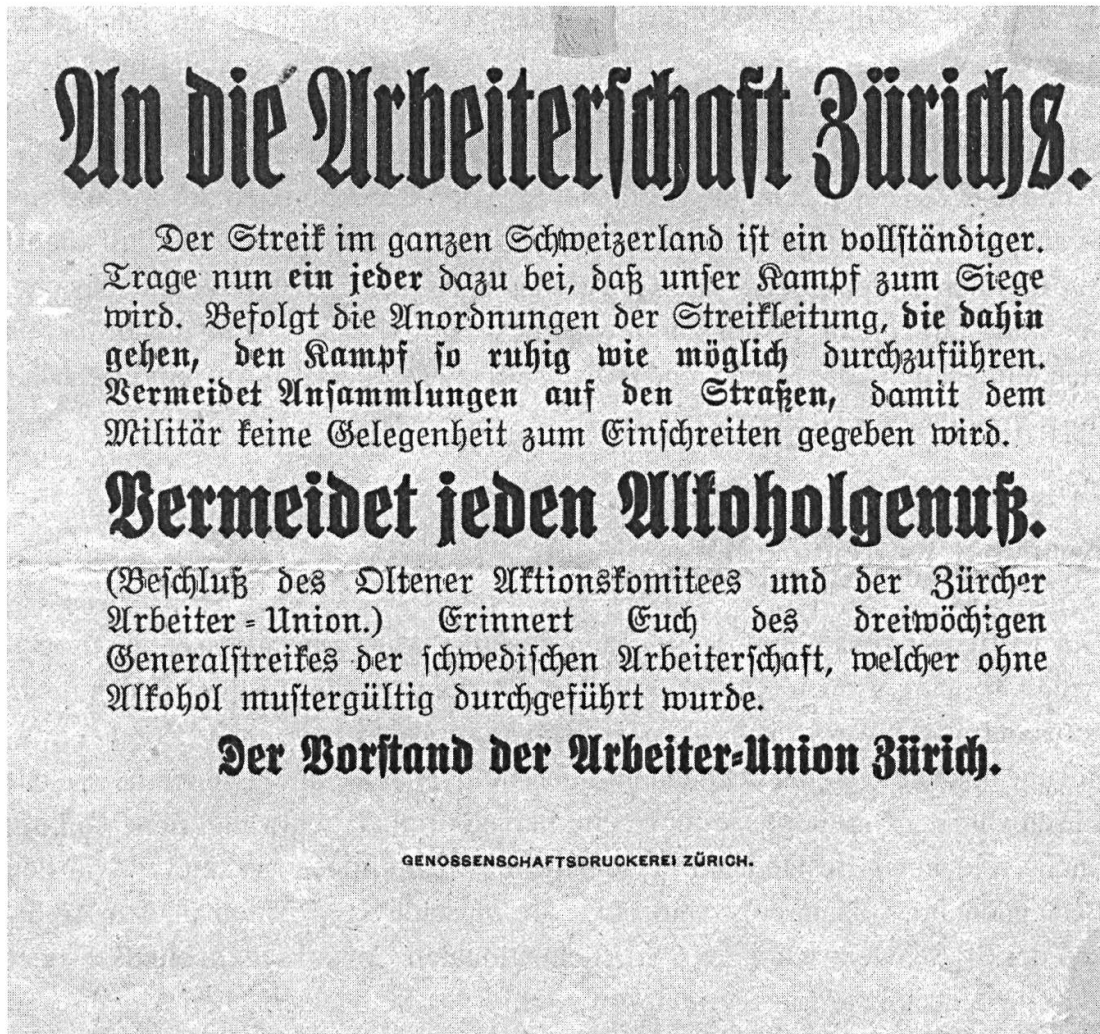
An die Arbeiterschaft Zürichs.

Der Streik im ganzen Schweizerland ist ein vollständiger. Trage nun ein jeder dazu bei, daß unser Kampf zum Siege wird. Befolgt die Anordnungen der Streikleitung, die dahin gehen, den Kampf so ruhig wie möglich durchzuführen. Vermeidet Ansammlungen auf den Straßen, damit dem Militär keine Gelegenheit zum Einschreiten gegeben wird.

Vermeidet jeden Alkoholgenuß.

(Beschluß des Oltener Aktionskomitees und der Zürcher Arbeiter-Union.) Erinnert Euch des dreiwöchigen Generalstreikes der schwedischen Arbeiterschaft, welcher ohne Alkohol mustergültig durchgeführt wurde.

Der Vorstand der Arbeiter-Union Zürich.

GENOSSENSCHAFTSDRUCKEREI ZÜRICH.